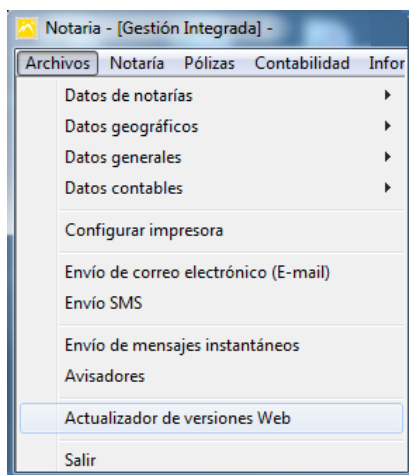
Notaria - [Gestión Integrada] -

Archivos Notaría Pólizas Contabilidad Infor

Datos de notarías
Datos geográficos
Datos generales
Datos contables

Configurar impresora

Envío de correo electrónico (E-mail)
Envío SMS

Envío de mensajes instantáneos
Avisadores

Actualizador de versiones Web

Salir